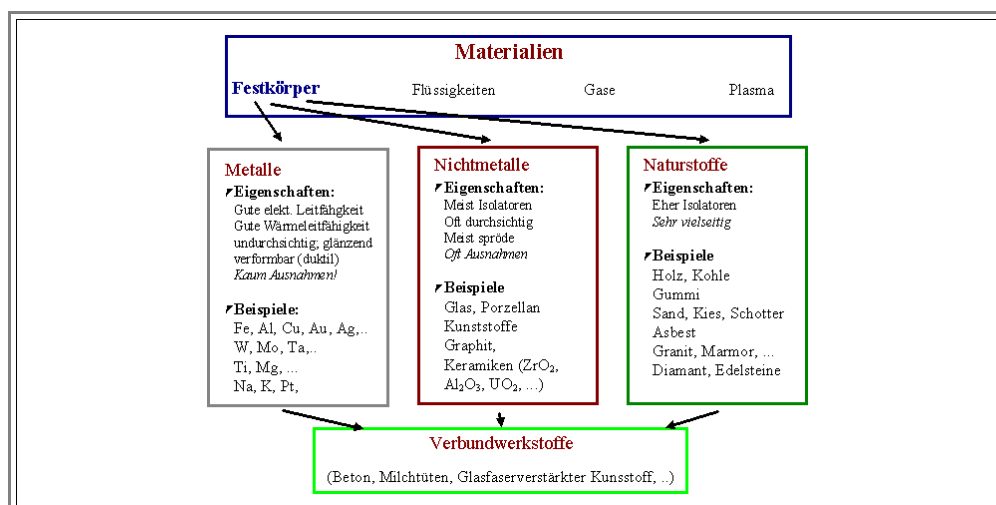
Materialien

Festkörper Flüssigkeiten Gase Plasma

Metalle

Eigenschaften:
Gute elekt. Leitfähigkeit
Gute Wärmeleitfähigkeit
undurchsichtig; glänzend
verformbar (duktil)
Kaum Ausnahmen!

Beispiele:
Fe, Al, Cu, Au, Ag,..
W, Mo, Ta,..
Ti, Mg, ...
Na, K, Pt,

Nichtmetalle

Eigenschaften:
Meist Isolatoren
Oft durchsichtig
Meist spröde
Oft Ausnahmen

Beispiele
Glas, Porzellan
Kunststoffe
Graphit,
Keramiken ($ZrO_2$, $Al_2O_3$, $UO_2$, ...)

Naturstoffe

Eigenschaften:
Eher Isolatoren
Sehr vielseitig

Beispiele
Holz, Kohle
Gummi
Sand, Kies, Schotter
Asbest
Granit, Marmor, ...
Diamant, Edelsteine

Verbundwerkstoffe

(Beton, Milchtüten, Glasfaserverstärkter Kunsstoff, ..)